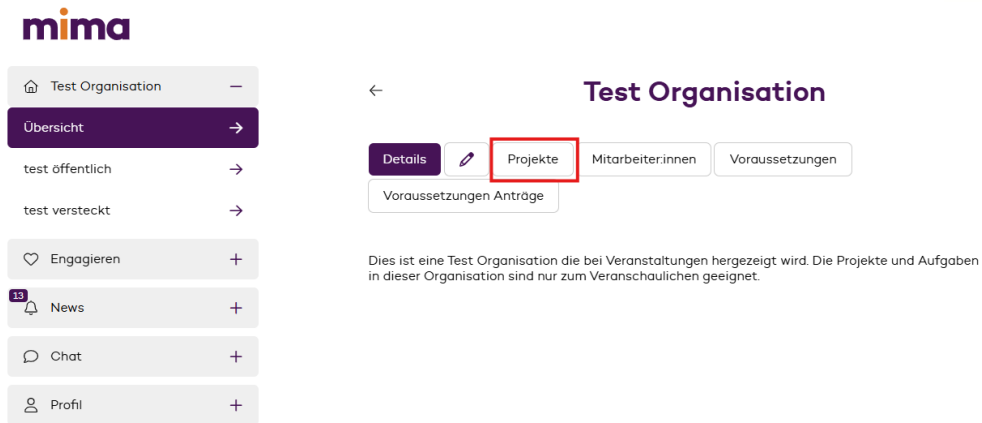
mima

Test Organisation

Übersicht

test öffentlich

test versteckt

Engagieren

13

News

Chat

Profil

Test Organisation

Details

Projekte

Mitarbeiter:innen

Voraussetzungen

Voraussetzungen Anträge

Dies ist eine Test Organisation die bei Veranstaltungen hergezeigt wird. Die Projekte und Aufgaben in dieser Organisation sind nur zum Veranschaulichen geeignet.